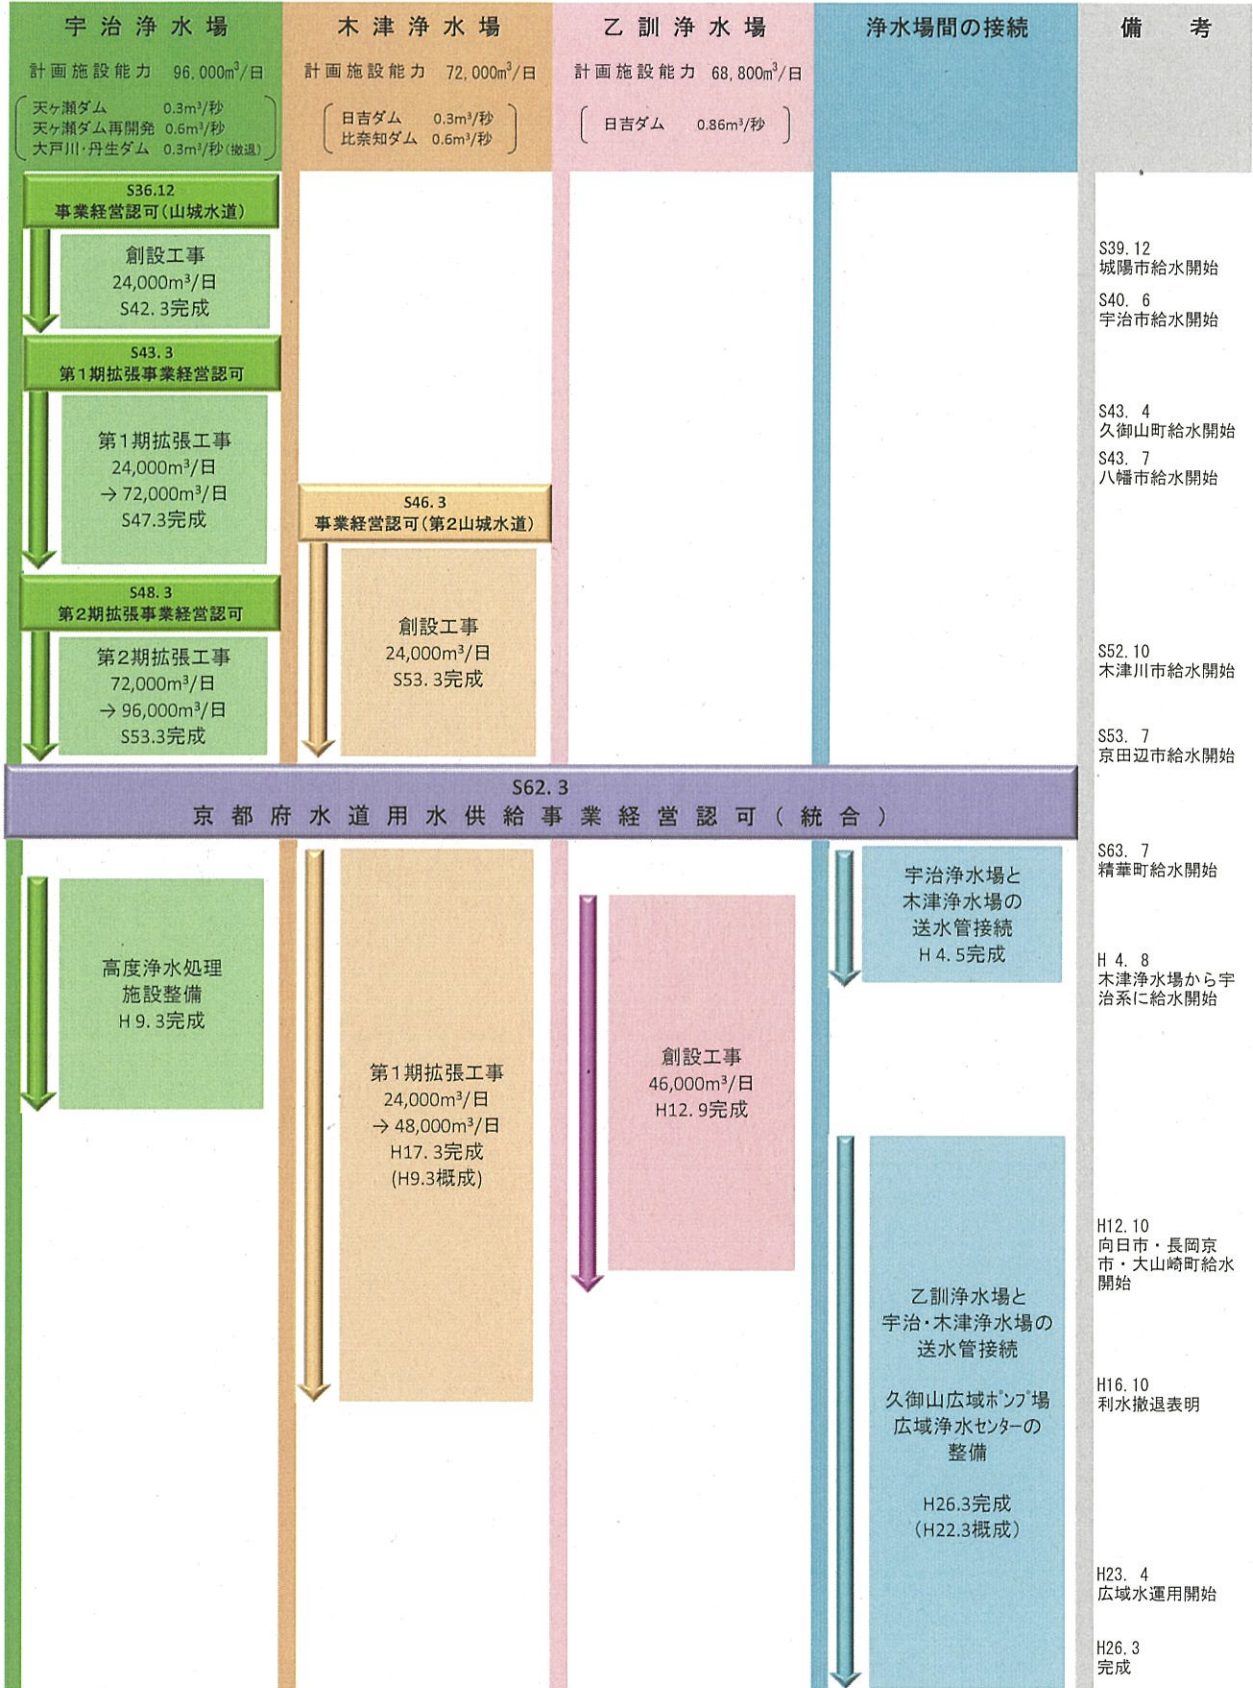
宇治浄水場
計画施設能力 96,000m³/日
天ヶ瀬ダム 0.3m³/秒
天ヶ瀬ダム再開発 0.6m³/秒
大戸川・丹生ダム 0.3m³/秒(撤退)

木津浄水場
計画施設能力 72,000m³/日
日吉ダム 0.3m³/秒
比奈知ダム 0.6m³/秒

乙訓浄水場
計画施設能力 68,800m³/日
日吉ダム 0.86m³/秒

浄水場間の接続

備考

S36.12
事業経営認可(山城水道)

創設工事
24,000m³/日
S42.3完成

S43.3
第1期拡張事業経営認可

第1期拡張工事
24,000m³/日
→72,000m³/日
S47.3完成

S48.3
第2期拡張事業経営認可

第2期拡張工事
72,000m³/日
→96,000m³/日
S53.3完成

S46.3
事業経営認可(第2山城水道)

創設工事
24,000m³/日
S53.3完成

S39.12
城陽市給水開始

S40.6
宇治市給水開始

S43.4
久御山町給水開始

S43.7
八幡市給水開始

S52.10
木津川市給水開始

S53.7
京田辺市給水開始

S62.3
京都府水道用水供給事業経営認可(統合)

高度浄水処理
施設整備
H9.3完成

第1期拡張工事
24,000m³/日
→48,000m³/日
H17.3完成
(H9.3概成)

創設工事
46,000m³/日
H12.9完成

宇治浄水場と
木津浄水場の
送水管接続
H4.5完成

乙訓浄水場と
宇治・木津浄水場の
送水管接続

久御山広域ポンプ場
広域浄水センターの
整備

H26.3完成
(H22.3概成)

S63.7
精華町給水開始

H4.8
木津浄水場から宇治系に給水開始

H12.10
向日市・長岡京市・大山崎町給水開始

H16.10
利水撤退表明

H23.4
広域水運用開始

H26.3
完成